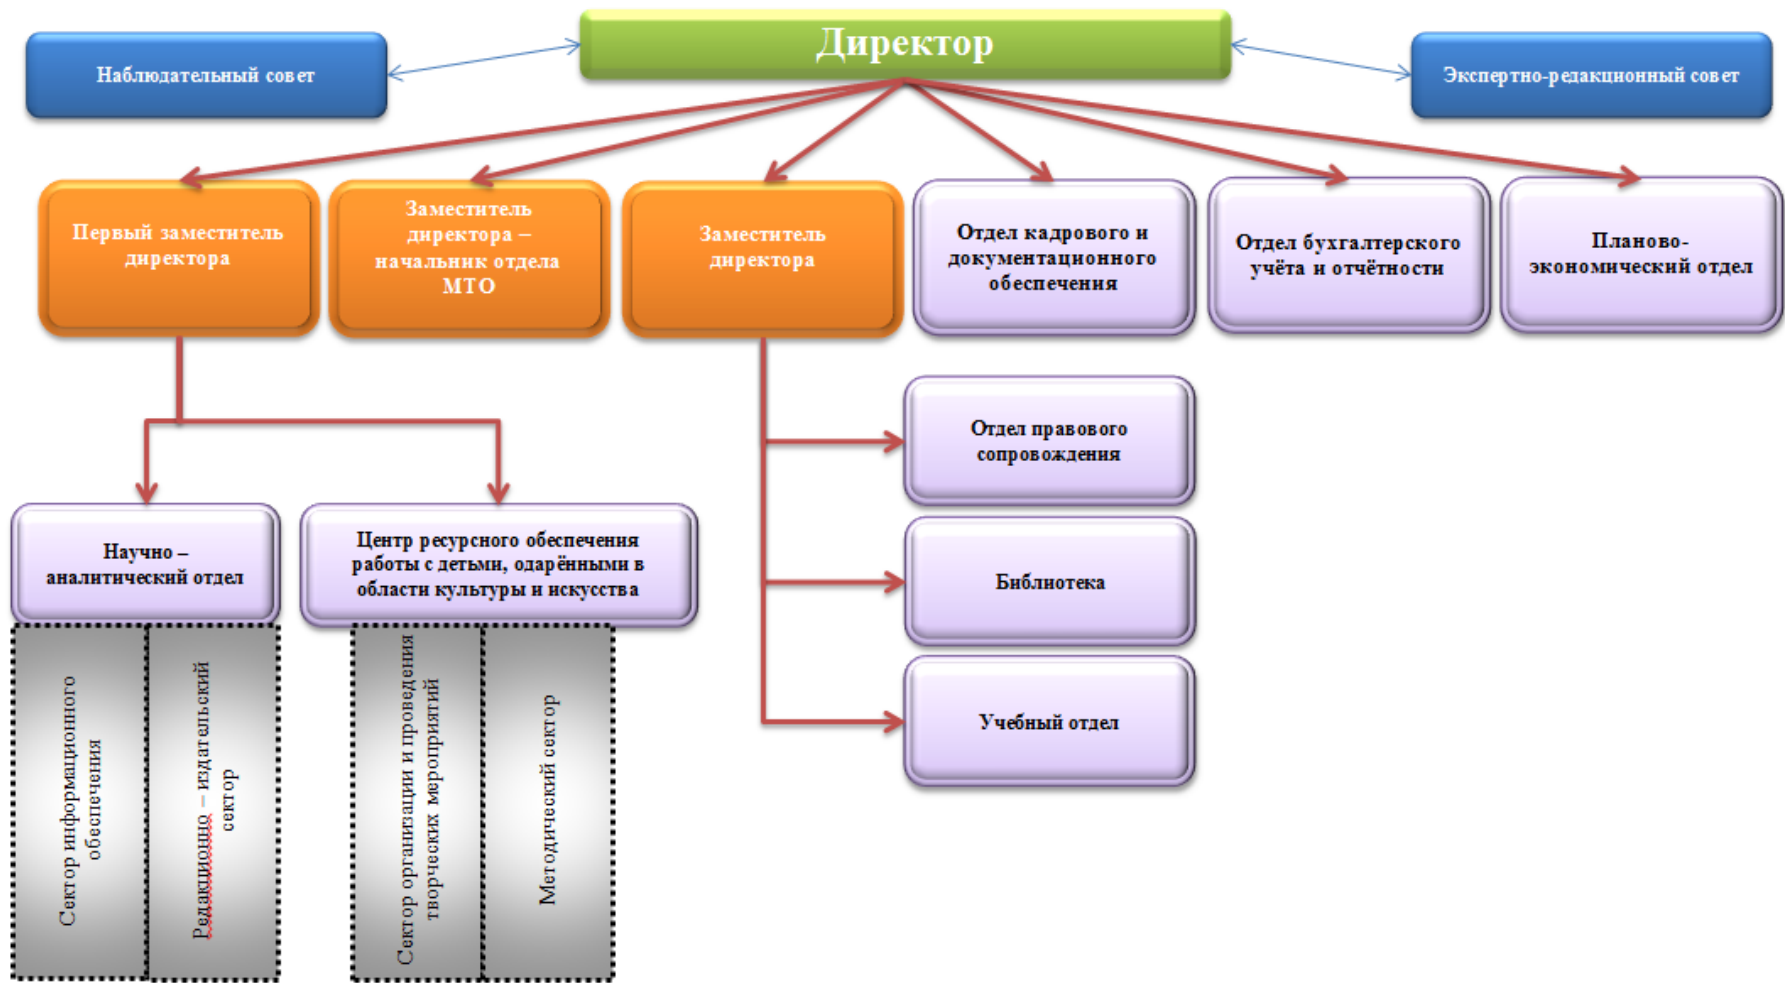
Наблюдательный совет

Директор

Экспертно-редакционный совет

Первый заместитель директора

Заместитель директора – начальник отдела МТО

Заместитель директора

Отдел кадрового и документационного обеспечения

Отдел бухгалтерского учёта и отчётности

Планово-экономический отдел

Отдел правового сопровождения

Библиотека

Учебный отдел

Научно – аналитический отдел

Центр ресурсного обеспечения работы с детьми, одарёнными в области культуры и искусства

Сектор информационного обеспечения

Редакционно – издательский сектор

Сектор организации и проведения творческих мероприятий

Методический сектор